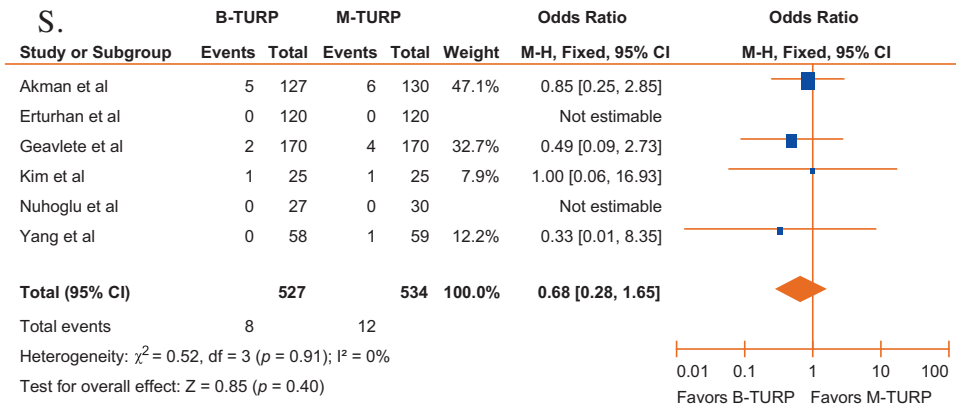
S.

| Study or Subgroup | B-TURP Events | B-TURP Total | M-TURP Events | M-TURP Total | Weight | Odds Ratio M-H, Fixed, 95% CI | Odds Ratio M-H, Fixed, 95% CI |
|---|---|---|---|---|---|---|---|
| Akman et al | 5 | 127 | 6 | 130 | 47.1% | 0.85 [0.25, 2.85] | |
| Erturhan et al | 0 | 120 | 0 | 120 | | Not estimable | |
| Geavlete et al | 2 | 170 | 4 | 170 | 32.7% | 0.49 [0.09, 2.73] | |
| Kim et al | 1 | 25 | 1 | 25 | 7.9% | 1.00 [0.06, 16.93] | |
| Nuhoglu et al | 0 | 27 | 0 | 30 | | Not estimable | |
| Yang et al | 0 | 58 | 1 | 59 | 12.2% | 0.33 [0.01, 8.35] | |
| Total (95% CI) | | 527 | | 534 | 100.0% | 0.68 [0.28, 1.65] | |
| Total events | 8 | | 12 | | | | |

Heterogeneity: $\chi^2 = 0.52$, df = 3 ($p = 0.91$); $I^2 = 0\%$

Test for overall effect: Z = 0.85 ($p = 0.40$)

0.01 0.1 1 10 100

Favors B-TURP Favors M-TURP